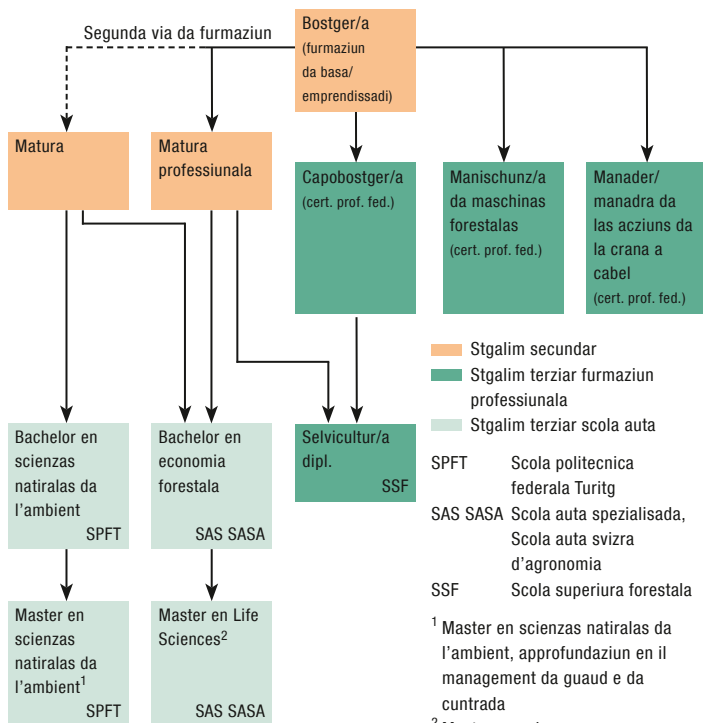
Segunda via da furmaziun

Bostger/a (furmaziun da basa/ emprendissadi)

Matura

Matura professiunala

Capobostger/a (cert. prof. fed.)

Manischunz/a da maschinas forestalas (cert. prof. fed.)

Manader/ manadra da las acziuns da la crana a cabel (cert. prof. fed.)

Stgalim secundar
Stgalim terziar furmaziun professiunala
Stgalim terziar scola auta

Bachelor en scienzas natiralas da l'ambient SPFT

Bachelor en economia forestala SAS SASA

Selvicultur/a dipl. SSF

| | |
|---|---|
| SPFT | Scola politecnica federala Turitg |
| SAS SASA | Scola auta spezialisada, Scola auta svizra d'agronomia |
| SSF | Scola superiura forestala |

Master en scienzas natiralas da l'ambient$^1$ SPFT

Master en Life Sciences$^2$ SAS SASA

$^1$ Master en scienzas natiralas da l'ambient, approfundaziun en il management da guaud e da cuntrada

$^2$ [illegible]